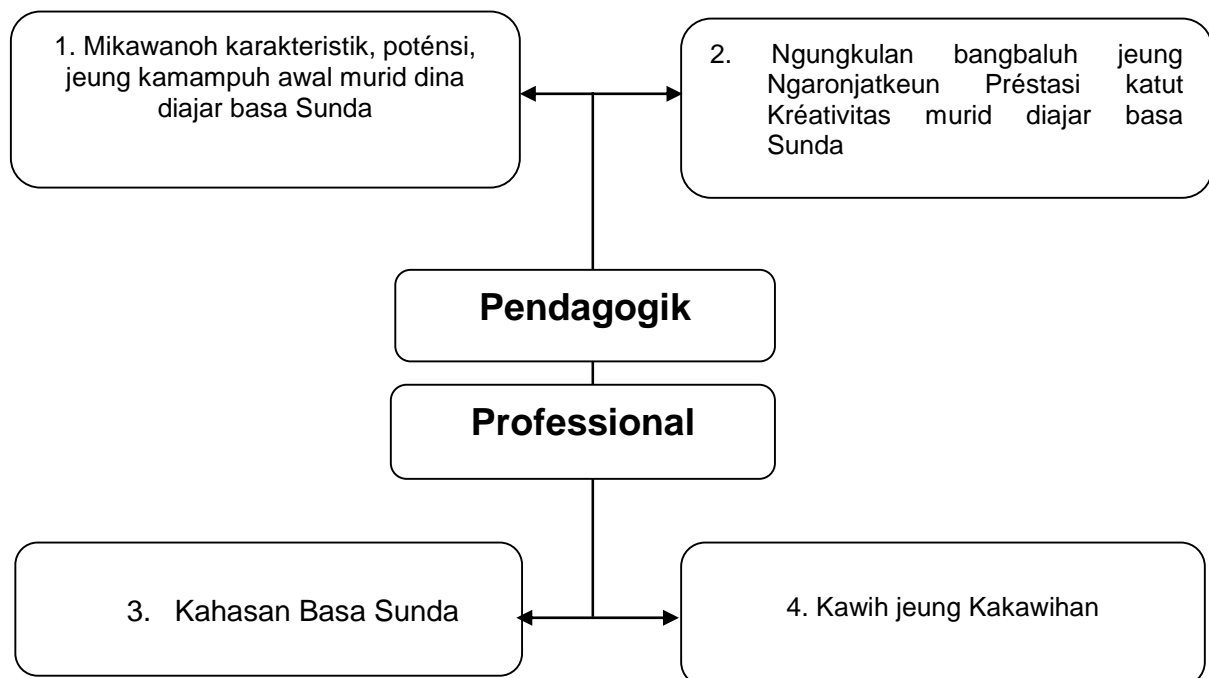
1. Mikawanoh karakteristik, poténsi, jeung kamampuh awal murid dina diajar basa Sunda

2. Ngungkulan bangbaluh jeung Ngaronjatkeun Préstasi katut Kréativitas murid diajar basa Sunda

Pendagogik

Professional

3. Kahasan Basa Sunda

4. Kawih jeung Kakawihan